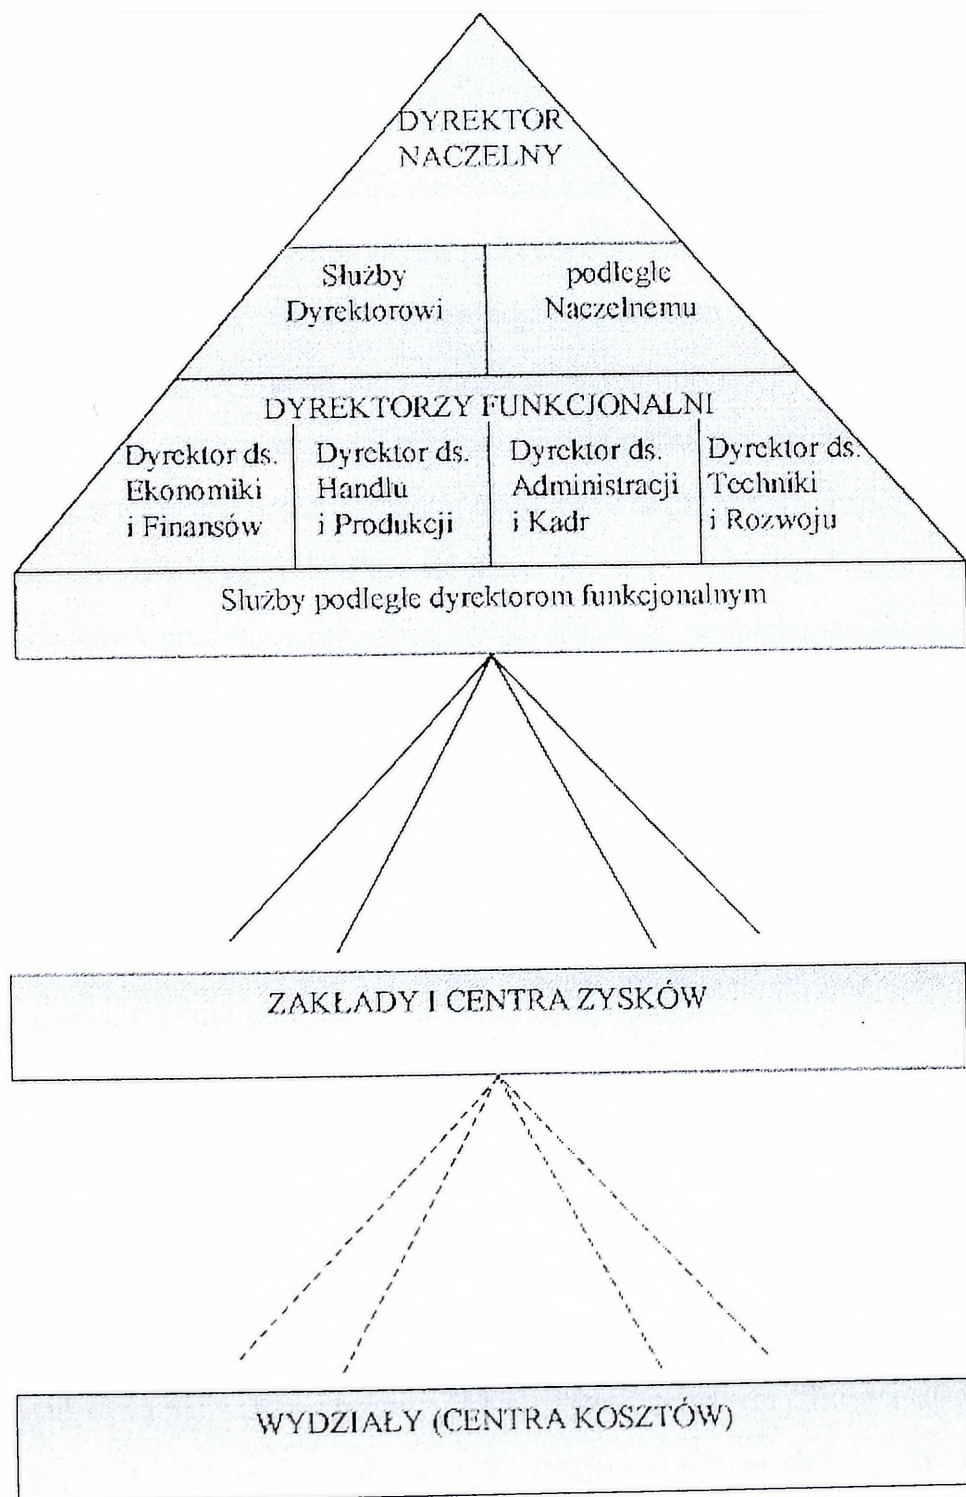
DYREKTOR NACZELNY

Służby Dyrektorowi

podległe Naczelnemu

DYREKTORZY FUNKCJONALNI

Dyrektor ds. Ekonomiki i Finansów

Dyrektor ds. Handlu i Produkcji

Dyrektor ds. Administracji i Kadr

Dyrektor ds. Techniki i Rozwoju

Służby podległe dyrektorom funkcjonalnym

ZAKŁADY I CENTRA ZYSKÓW

WYDZIAŁY (CENTRA KOSZTÓW)